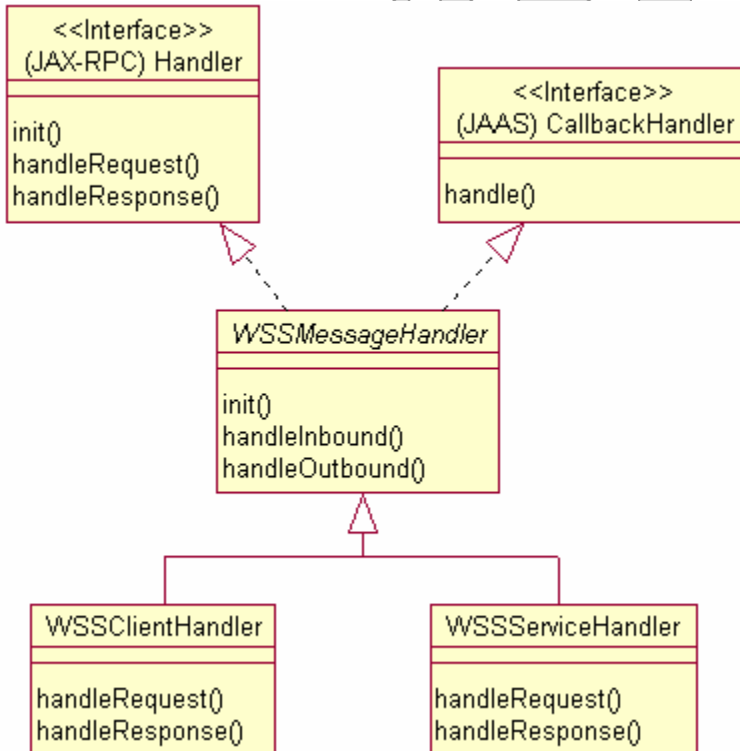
<<Interface>>
(JAX-RPC) Handler

init()
handleRequest()
handleResponse()

<<Interface>>
(JAAS) CallbackHandler

handle()

WSSMessageHandler

init()
handleInbound()
handleOutbound()

WSSClientHandler

handleRequest()
handleResponse()

WSSServiceHandler

handleRequest()
handleResponse()